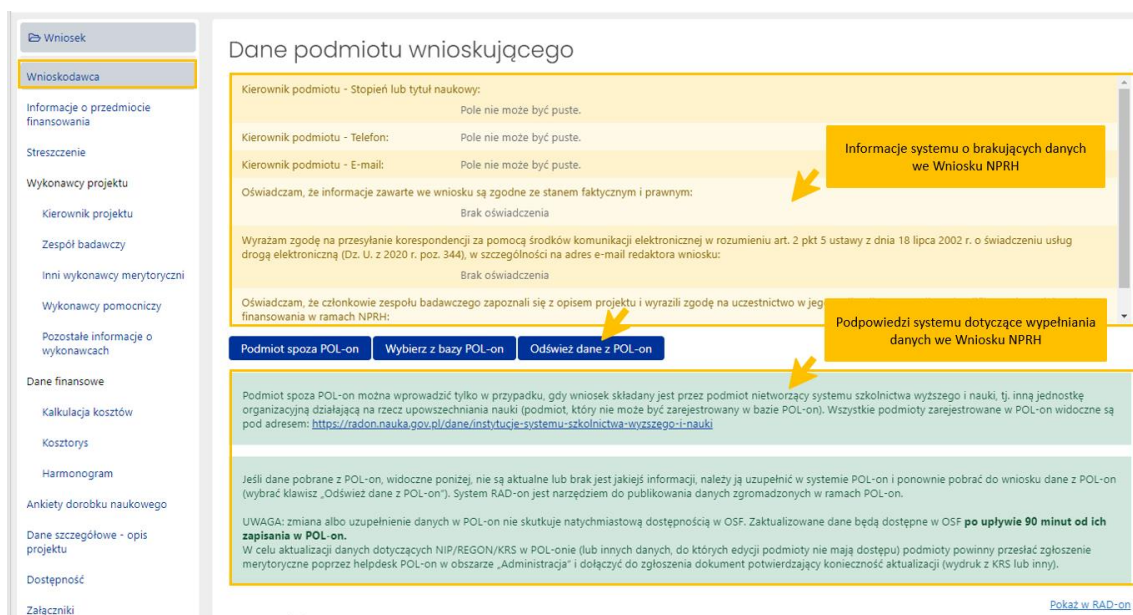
Wniosek

Wnioskodawca

Informacje o przedmiocie finansowania

Streszczenie

Wykonawcy projektu

Kierownik projektu

Zespół badawczy

Inni wykonawcy merytoryczni

Wykonawcy pomocniczy

Pozostałe informacje o wykonawcach

Dane finansowe

Kalkulacja kosztów

Kosztorys

Harmonogram

Ankiety dorobku naukowego

Dane szczegółowe - opis projektu

Dostępność

Załączniki

Dane podmiotu wnioskującego

Kierownik podmiotu - Stopień lub tytuł naukowy:
Pole nie może być puste.

Kierownik podmiotu - Telefon: Pole nie może być puste.

Kierownik podmiotu - E-mail: Pole nie może być puste.

Oświadczam, że informacje zawarte we wniosku są zgodne ze stanem faktycznym i prawnym:
Brak oświadczenia

Wyrażam zgodę na przesyłanie korespondencji za pomocą środków komunikacji elektronicznej w rozumieniu art. 2 pkt 5 ustawy z dnia 18 lipca 2002 r. o świadczeniu usług drogą elektroniczną (Dz. U. z 2020 r. poz. 344), w szczególności na adres e-mail redaktora wniosku:
Brak oświadczenia

Oświadczam, że członkowie zespołu badawczego zapoznali się z opisem projektu i wyrazili zgodę na uczestnictwo w jeg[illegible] finansowania w ramach NPRH:

Informacje systemu o brakujących danych we Wniosku NPRH

Podpowiedzi systemu dotyczące wypełniania danych we Wniosku NPRH

Podmiot spoza POL-on | Wybierz z bazy POL-on | Odśwież dane z POL-on

Podmiot spoza POL-on można wprowadzić tylko w przypadku, gdy wniosek składany jest przez podmiot nietworzący systemu szkolnictwa wyższego i nauki, tj. inną jednostkę organizacyjną działającą na rzecz upowszechniania nauki (podmiot, który nie może być zarejestrowany w bazie POL-on). Wszystkie podmioty zarejestrowane w POL-on widoczne są pod adresem: https://radon.nauka.gov.pl/dane/instytucje-systemu-szkolnictwa-wyzszego-i-nauki

Jeśli dane pobrane z POL-on, widoczne poniżej, nie są aktualne lub brak jest jakiejś informacji, należy ją uzupełnić w systemie POL-on i ponownie pobrać do wniosku dane z POL-on (wybrać klawisz „Odśwież dane z POL-on"). System RAD-on jest narzędziem do publikowania danych zgromadzonych w ramach POL-on.

UWAGA: zmiana albo uzupełnienie danych w POL-on nie skutkuje natychmiastową dostępnością w OSF. Zaktualizowane dane będą dostępne w OSF po upływie 90 minut od ich zapisania w POL-on.
W celu aktualizacji danych dotyczących NIP/REGON/KRS w POL-onie (lub innych danych, do których edycji podmioty nie mają dostępu) podmioty powinny przesłać zgłoszenie merytoryczne poprzez helpdesk POL-on w obszarze „Administracja" i dołączyć do zgłoszenia dokument potwierdzający konieczność aktualizacji (wydruk z KRS lub inny).

Pokaż w RAD-on